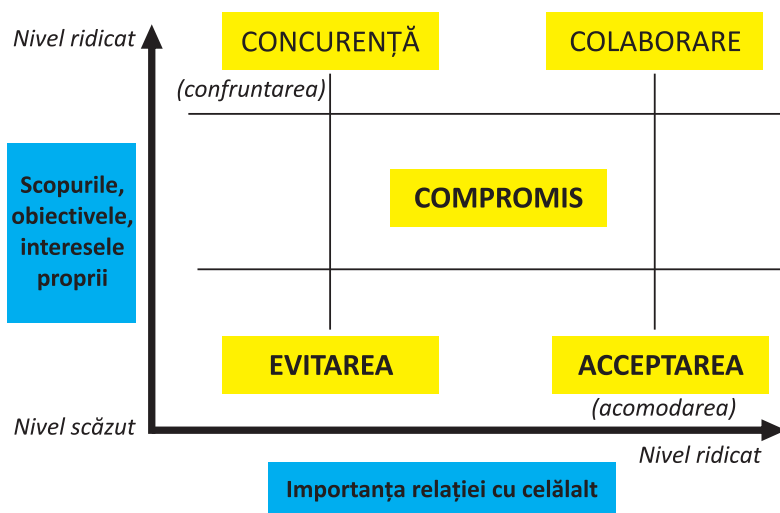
Nivel ridicat

CONCURENȚĂ

COLABORARE

(confruntarea)

Scopurile, obiectivele, interesele proprii

COMPROMIS

EVITAREA

ACCEPTAREA

(acomodarea)

Nivel scăzut

Nivel ridicat

Importanța relației cu celălalt